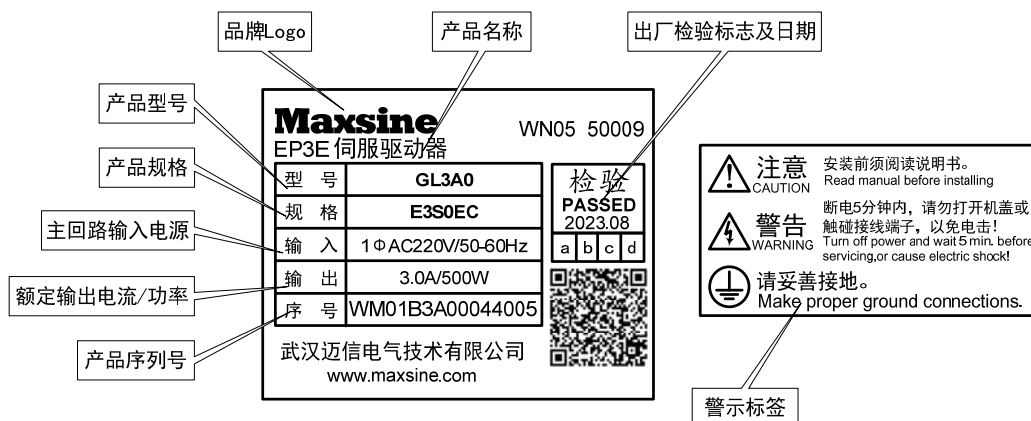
品牌Logo

产品名称

出厂检验标志及日期

产品型号

产品规格

主回路输入电源

额定输出电流/功率

产品序列号

Maxsine WN05 50009
EP3E 伺服驱动器

| 型 号 | GL3A0 |
|---|---|
| 规 格 | E3S0EC |
| 输 入 | 1ΦAC220V/50-60Hz |
| 输 出 | 3.0A/500W |
| 序 号 | WM01B3A00044005 |

检验
PASSED
2023.08
a b c d

武汉迈信电气技术有限公司
www.maxsine.com

注意 CAUTION 安装前须阅读说明书。 Read manual before installing

警告 WARNING 断电5分钟内，请勿打开机盖或触碰接线端子，以免电击！ Turn off power and wait 5 min. before servicing,or cause electric shock!

请妥善接地。 Make proper ground connections.

警示标签